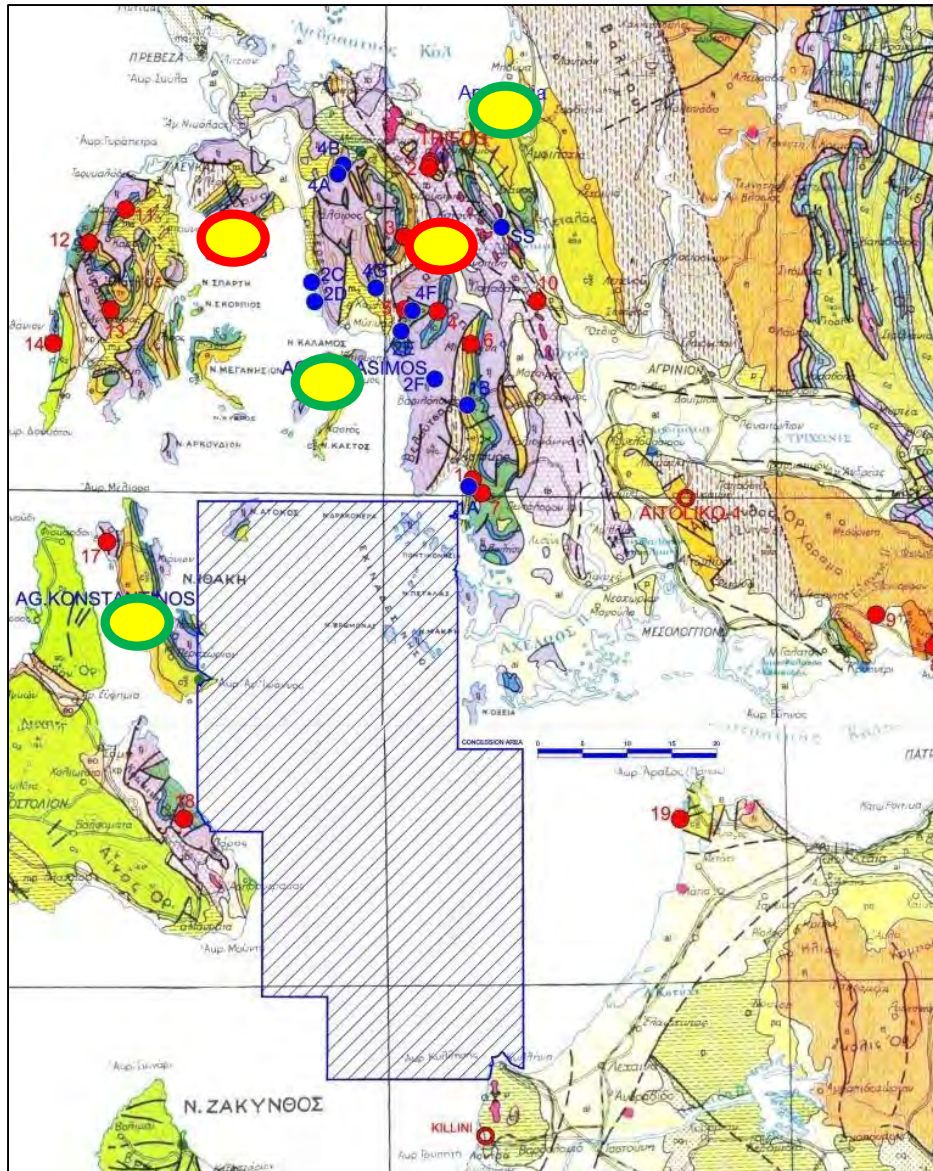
ΠΡΕΒΕΖΑ
Αμβρακικός Κόλ
Ακρ. Συρόπα
Ακρ. Γυράπετρα
TRIFOS
4B
4A
2
11
12
3
SS
2C
4G
2D
4F
10
13
4
14
5
6
2E
ASIMOS
2F
1B
ΑΓΡΙΝΙΟΝ
Λ. ΤΡΙΧΩΝΙΣ
Ν. ΣΠΑΡΤΗ
Ν. ΣΚΟΡΠΙΟΣ
Ν. ΚΑΛΑΜΟΣ
Ν. ΜΕΓΑΝΗΣΙΟΝ
Ν. ΑΡΚΟΥΔΙΟΝ
Ν. ΚΑΣΤΟΣ
1
1A
7
AITOLIKO-1
Ν. ΑΤΟΚΟΣ
Ν. ΔΡΑΚΟΝΕΡΑ
17
Ν. ΙΘΑΚΗ
AG.KONSTANTINOS
9
ΜΕΣΟΛΟΓΓΙΟΝ
Ν. ΟΞΕΙΑ
CONCESSION AREA
0 5 10 15 20
ΑΡΓΟΣΤΟΛΙΟΝ
18
19
ΠΑΤΡ
Ν. ΖΑΚΥΝΘΟΣ
KILLINI